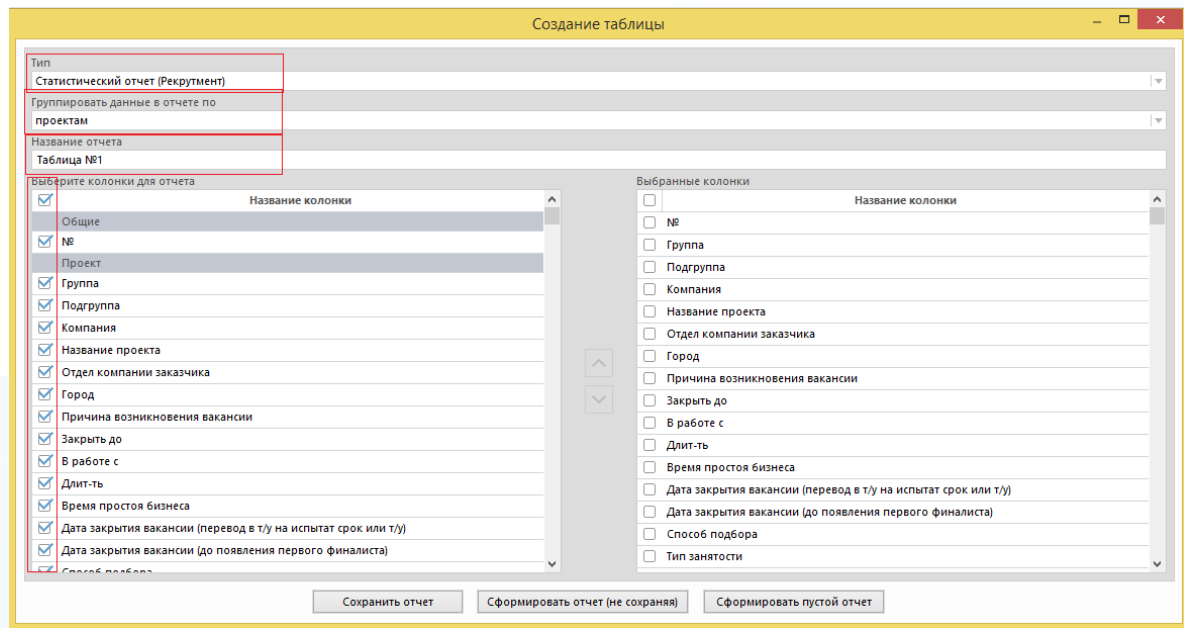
Создание таблицы

Тип
Статистический отчет (Рекрутмент)

Группировать данные в отчете по
проектам

Название отчета
Таблица №1

Выберите колонки для отчета

| | Название колонки |
|---|---|
| | Общие |
| | № |
| | Проект |
| | Группа |
| | Подгруппа |
| | Компания |
| | Название проекта |
| | Отдел компании заказчика |
| | Город |
| | Причина возникновения вакансии |
| | Закрыть до |
| | В работе с |
| | Длит-ть |
| | Время простоя бизнеса |
| | Дата закрытия вакансии (перевод в т/у на испытат срок или т/у) |
| | Дата закрытия вакансии (до появления первого финалиста) |
| | Способ подбора |

Выбранные колонки

| | Название колонки |
|---|---|
| | № |
| | Группа |
| | Подгруппа |
| | Компания |
| | Название проекта |
| | Отдел компании заказчика |
| | Город |
| | Причина возникновения вакансии |
| | Закрыть до |
| | В работе с |
| | Длит-ть |
| | Время простоя бизнеса |
| | Дата закрытия вакансии (перевод в т/у на испытат срок или т/у) |
| | Дата закрытия вакансии (до появления первого финалиста) |
| | Способ подбора |
| | Тип занятости |

Сохранить отчет
Сформировать отчет (не сохраняя)
Сформировать пустой отчет